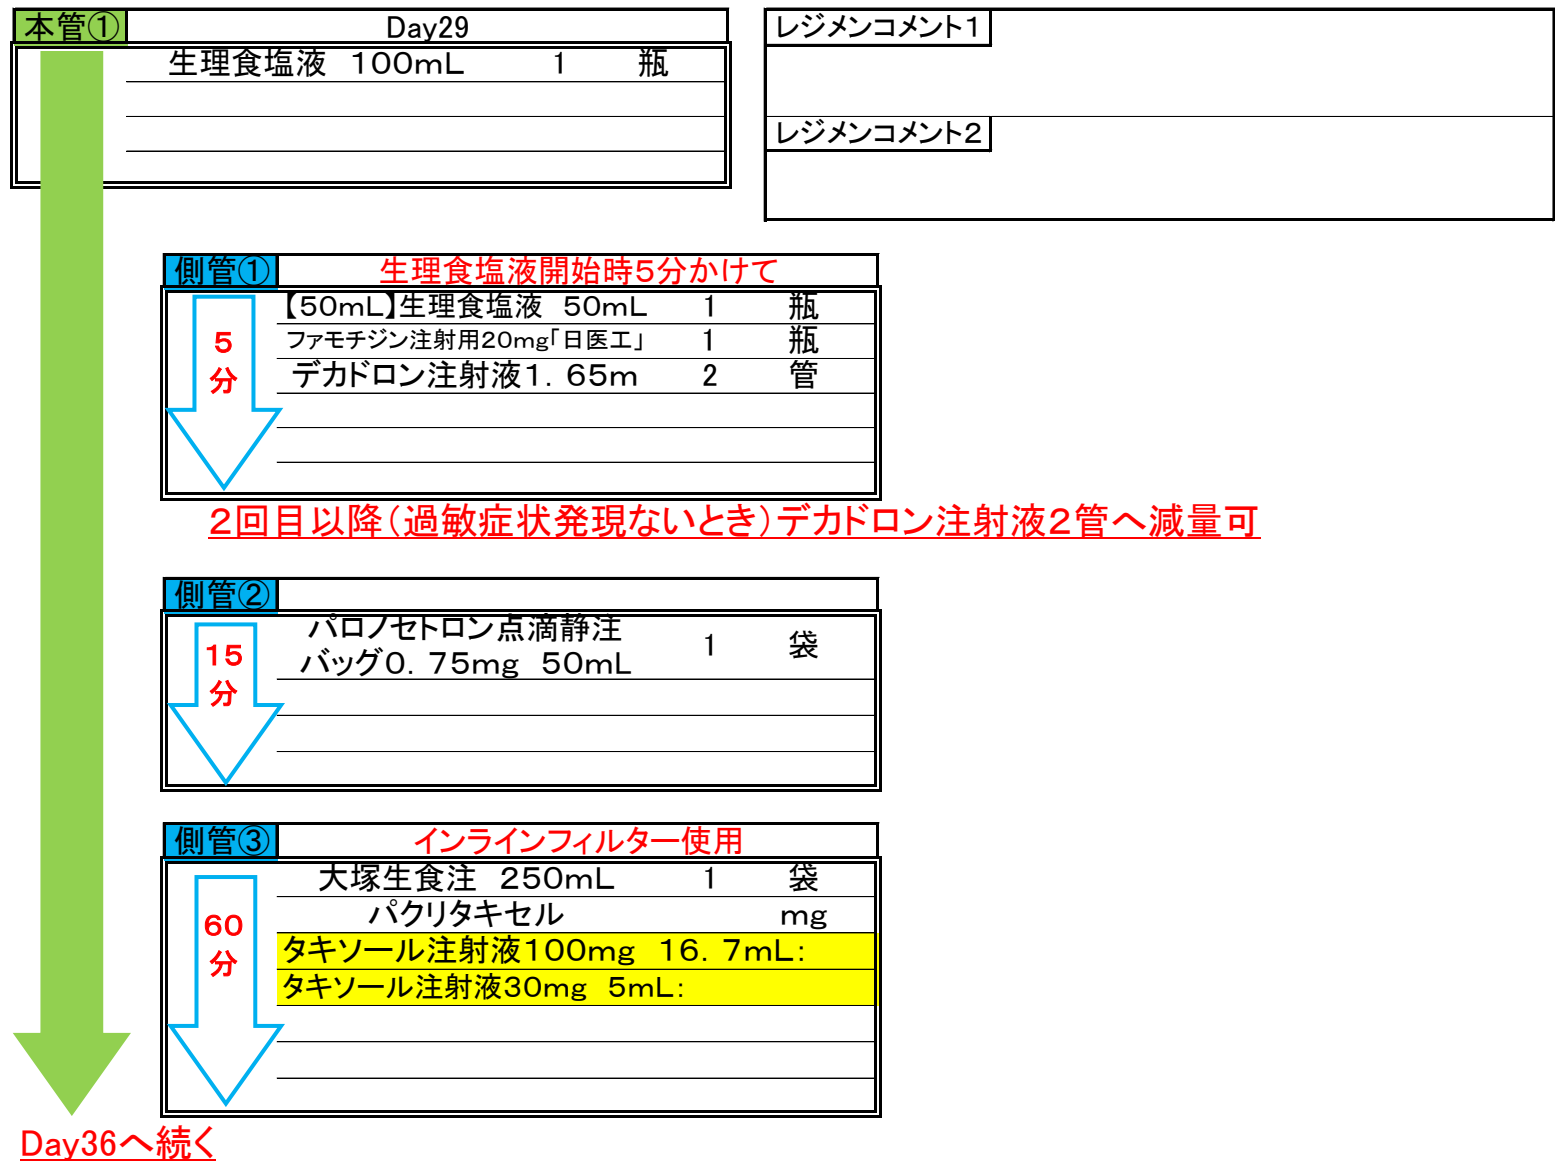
本管①

Day29

生理食塩液 100mL 1 瓶

レジメンコメント1

レジメンコメント2

側管① 生理食塩液開始時5分かけて

5分

【50mL】生理食塩液 50mL 1 瓶
ファモチジン注射用20mg「日医工」 1 瓶
デカドロン注射液1.65m 2 管

2回目以降（過敏症状発現ないとき）デカドロン注射液2管へ減量可

側管②

15分

パロノセトロン点滴静注バッグ0.75mg 50mL 1 袋

側管③ インラインフィルター使用

60分

大塚生食注 250mL 1 袋
パクリタキセル mg
タキソール注射液100mg 16.7mL:
タキソール注射液30mg 5mL:

Day36へ続く